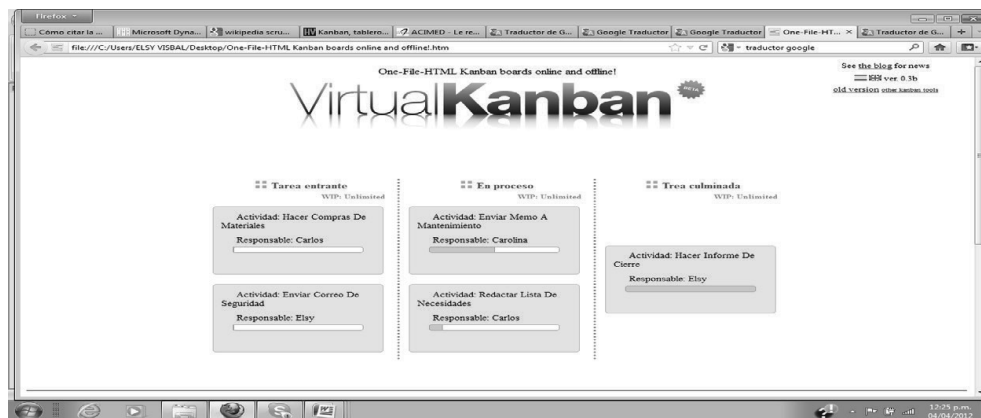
Firefox

Cómo citar la ... | Microsoft Dyna... | wikipedia scru... | Kanban, tablero... | ACIMED - Le re... | Traductor de G... | Google Traductor | Google Traductor | One-File-HT... × | Traductor de G... | +

file:///C:/Users/ELSY VISBAL/Desktop/One-File-HTML Kanban boards online and offline!.htm

traductor google

One-File-HTML Kanban boards online and offline!

VirtualKanban

BETA

See the blog for news
ver. 0.3b
old version other kanban tools

Tarea entrante
WIP: Unlimited

Actividad: Hacer Compras De Materiales
Responsable: Carlos

Actividad: Enviar Correo De Seguridad
Responsable: Elsy

En proceso
WIP: Unlimited

Actividad: Enviar Memo A Mantenimiento
Responsable: Carolina

Actividad: Redactar Lista De Necesidades
Responsable: Carlos

Trea culminada
WIP: Unlimited

Actividad: Hacer Informe De Cierre
Responsable: Elsy

12:25 p.m.
04/04/2012